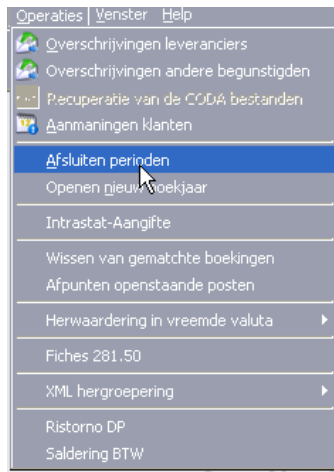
Operaties | Venster Help
Overschrijvingen leveranciers
Overschrijvingen andere begunstigden
Recuperatie van de CODA bestanden
Aanmaningen klanten
Afsluiten perioden
Openen nieuw boekjaar
Intrastat-Aangifte
Wissen van gematchte boekingen
Afpunten openstaande posten
Herwaardering in vreemde valuta
Fiches 281.50
XML hergroepering
Ristorno DP
Saldering BTW